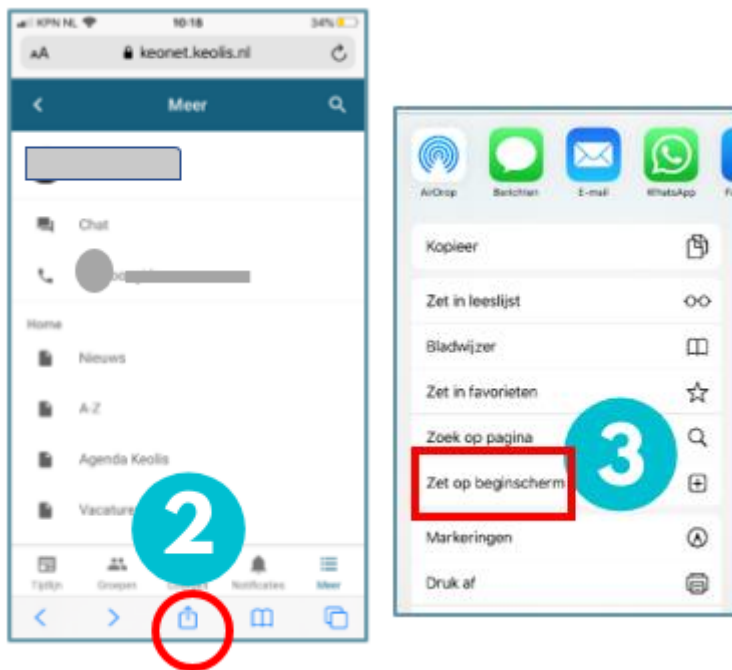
KPN NL 10:18 34%

AA keonet.keolis.nl

Meer

Chat

Home

Nieuws

A-Z

Agenda Keolis

Vacature

Tijdlijn Groepen Notificaties Meer

2

AirDrop Berichten E-mail WhatsApp

Kopieer

Zet in leeslijst

Bladwijzer

Zet in favorieten

Zoek op pagina

Zet op beginscherm

Markeringen

Druk af

3